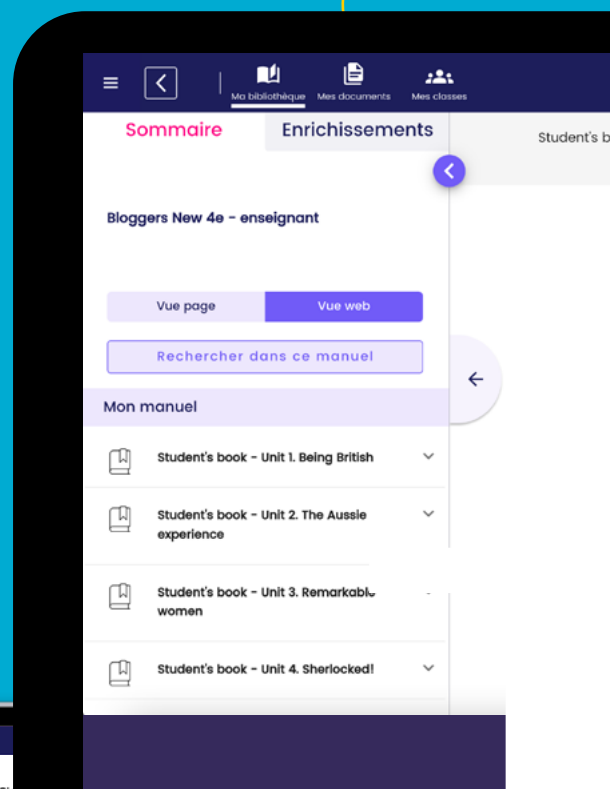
Ma bibliothèque Mes documents Mes classes

Sommaire

Enrichissements

Student's b

Bloggers New 4e - enseignant

Vue page

Vue web

Rechercher dans ce manuel

Mon manuel

Student's book - Unit 1. Being British

Student's book - Unit 2. The Aussie experience

Student's book - Unit 3. Remarkable women

Student's book - Unit 4. Sherlocked!